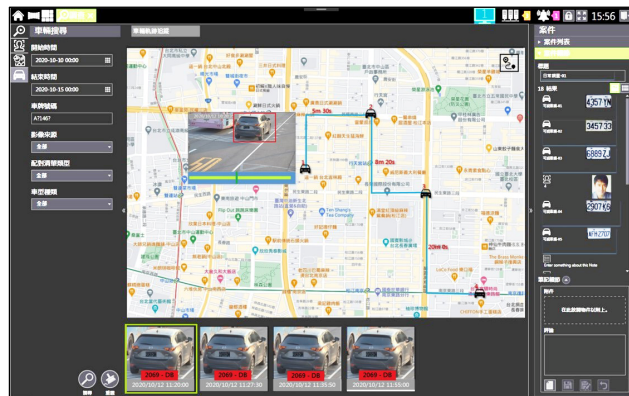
15:56

車輛搜尋

開始時間
2020-10-10 00:00

結束時間
2020-10-15 00:00

車牌號碼
ATJ467

影像來源
全部

配對清單類型
全部

車型種類
全部

車輛軌跡追蹤

5m 30s

8m 20s

20m 8s

2069 - DB
2020/10/12 11:20:00

2069 - DB
2020/10/12 11:27:30

2069 - DB
2020/10/12 11:35:50

2069 - DB
2020/10/12 11:55:00

案件
案件列表

標題

18 結果

4357 YN

345733

6889ZA

2907X6

MFH2707

Enter something about this item

搜尋

重置